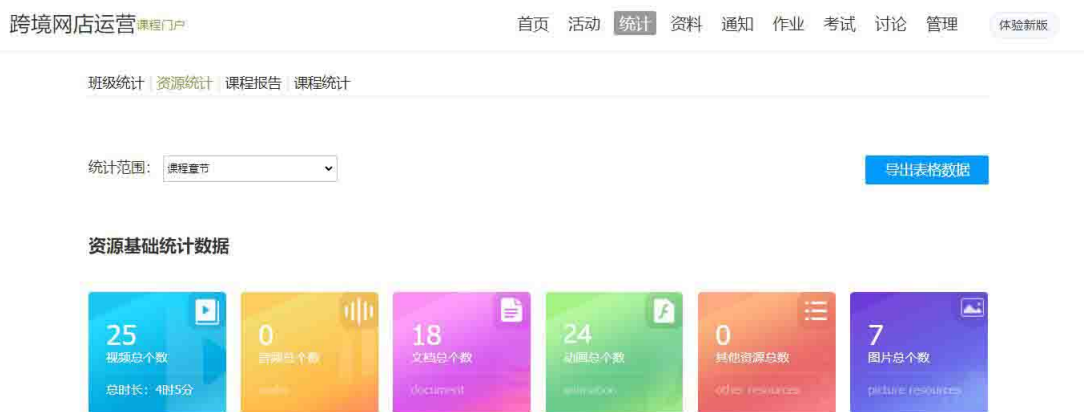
跨境网店运营课程门户

首页 活动 统计 资料 通知 作业 考试 讨论 管理 体验新版

班级统计 | 资源统计 | 课程报告 | 课程统计

统计范围: 课程章节

导出表格数据

资源基础统计数据

25
视频总个数
总时长: 4时5分

0
音频总个数
audio

18
文档总个数
document

24
动画总个数
animation

0
其他资源总数
other resources

7
图片总个数
picture resources